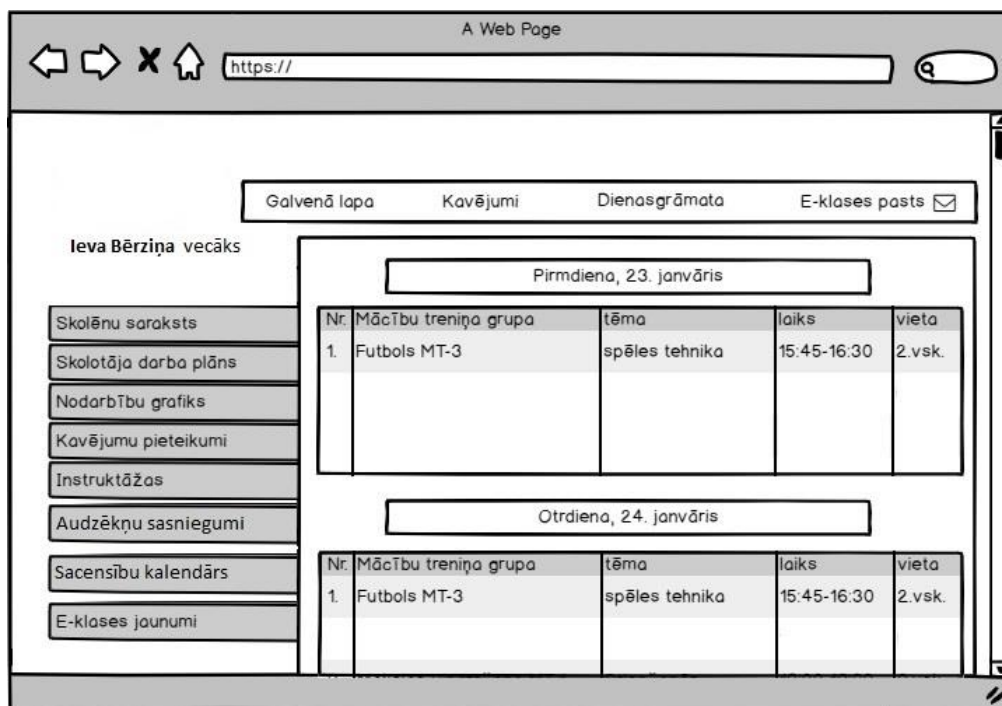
A Web Page

https://

Galvenā lapa Kavējumi Dienasgrāmata E-klases pasts

Ieva Bērziņa vecāks

Skolēnu saraksts
Skolotāja darba plāns
Nodarbību grafiks
Kavējumu pieteikumi
Instruktāžas
Audzēkņu sasniegumi
Sacensību kalendārs
E-klases jaunumi

Pirmdiena, 23. janvāris

| Nr. | Mācību treniņa grupa | tēma | laiks | vieta |
|---|---|---|---|---|
| 1. | Futbols MT-3 | spēles tehnika | 15:45-16:30 | 2.vsk. |

Otrdiena, 24. janvāris

| Nr. | Mācību treniņa grupa | tēma | laiks | vieta |
|---|---|---|---|---|
| 1. | Futbols MT-3 | spēles tehnika | 15:45-16:30 | 2.vsk. |
| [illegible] | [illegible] | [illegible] | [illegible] | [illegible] |